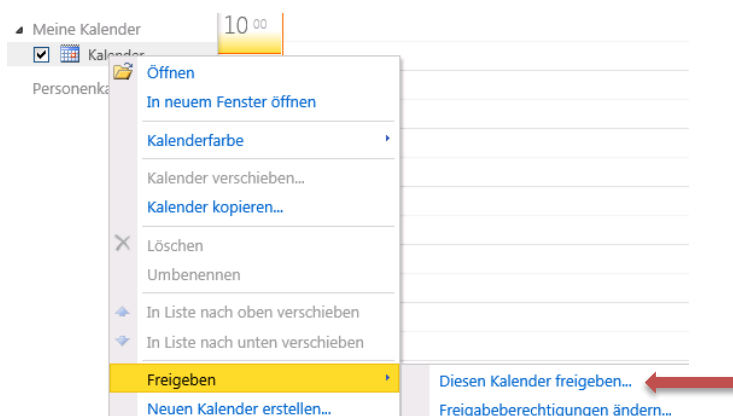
Meine Kalender

Kalender

Personenka

10 00

Öffnen

In neuem Fenster öffnen

Kalenderfarbe

Kalender verschieben...

Kalender kopieren...

Löschen

Umbenennen

In Liste nach oben verschieben

In Liste nach unten verschieben

Freigeben

Neuen Kalender erstellen...

Diesen Kalender freigeben...

Freigabeberechtigungen ändern...